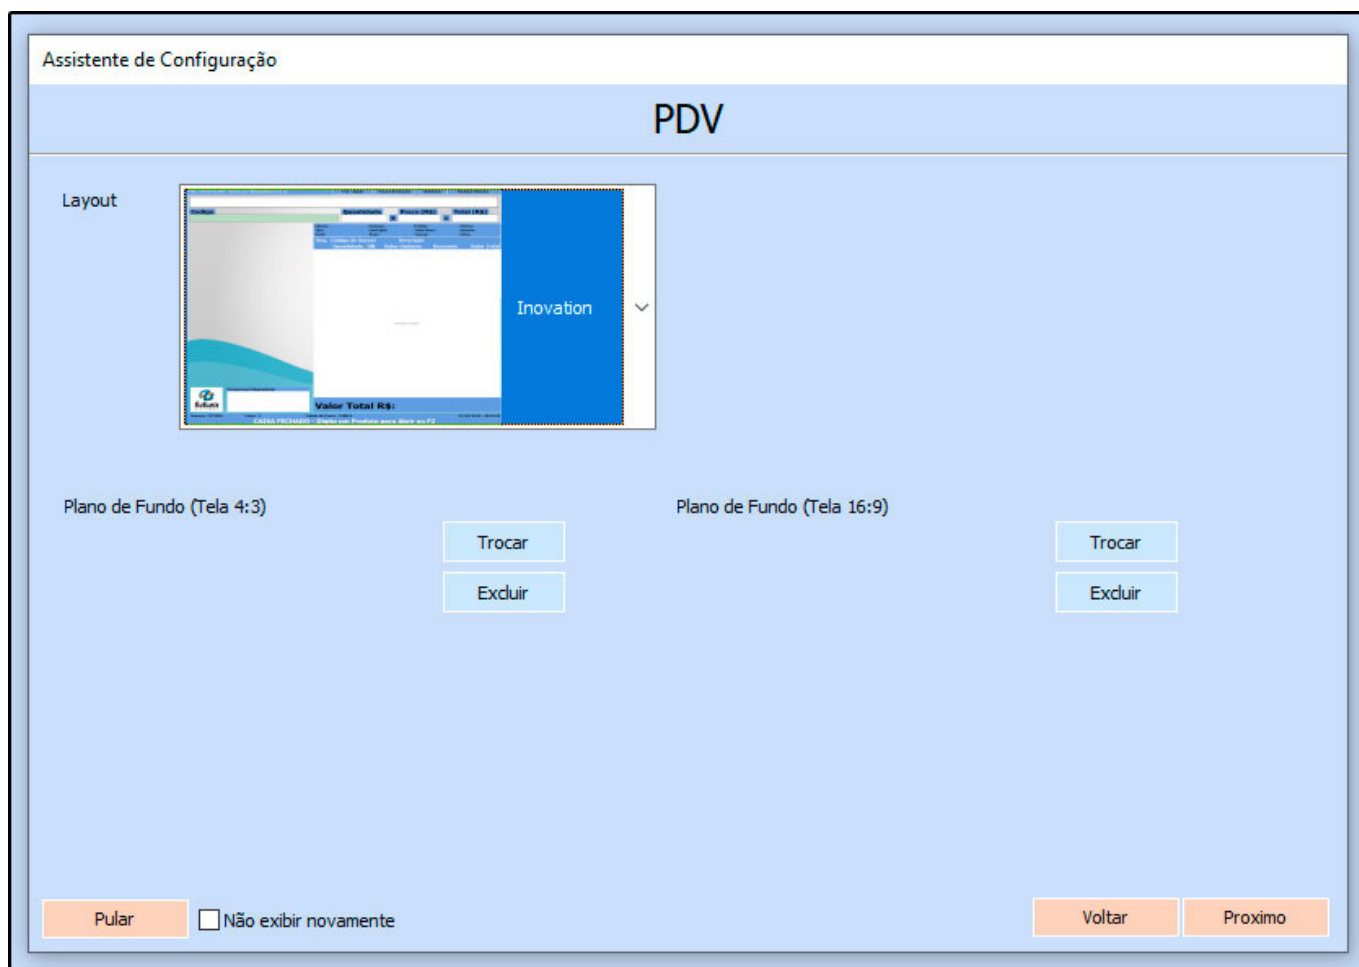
Assistente de Configuração

PDV

Layout

Valor Total R$:

Inovation

Plano de Fundo (Tela 4:3)

Trocar

Excluir

Plano de Fundo (Tela 16:9)

Trocar

Excluir

Pular

Não exibir novamente

Voltar

Proximo